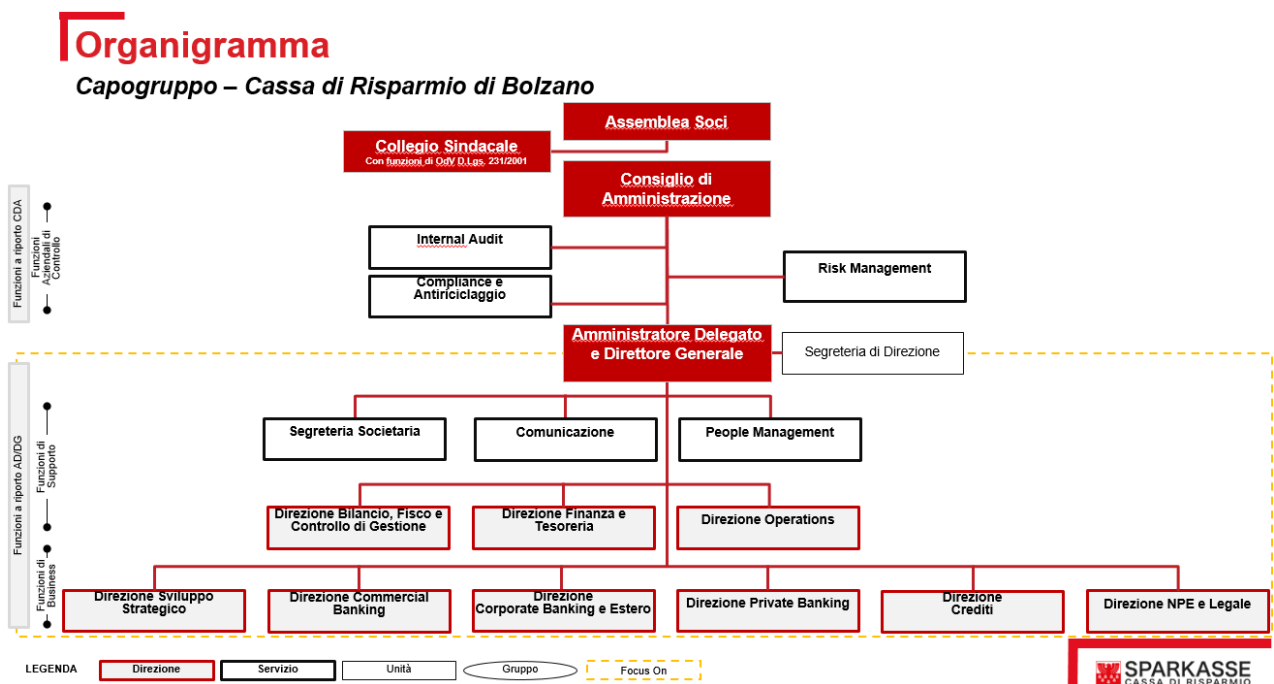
Organigramma

Capogruppo – Cassa di Risparmio di Bolzano

Assemblea Soci

Collegio Sindacale
Con funzioni di OdV D.Lgs. 231/2001

Consiglio di Amministrazione

Funzioni a riporto CDA

Funzioni Aziendali di Controllo

Internal Audit

Compliance e Antiriciclaggio

Risk Management

Amministratore Delegato e Direttore Generale

Segreteria di Direzione

Funzioni a riporto AD/DG

Funzioni di Supporto

Segreteria Societaria

Comunicazione

People Management

Direzione Bilancio, Fisco e Controllo di Gestione

Direzione Finanza e Tesoreria

Direzione Operations

Funzioni di Business

Direzione Sviluppo Strategico

Direzione Commercial Banking

Direzione Corporate Banking e Estero

Direzione Private Banking

Direzione Crediti

Direzione NPE e Legale

LEGENDA Direzione Servizio Unità Gruppo Focus On

SPARKASSE
CASSA DI RISPARMIO